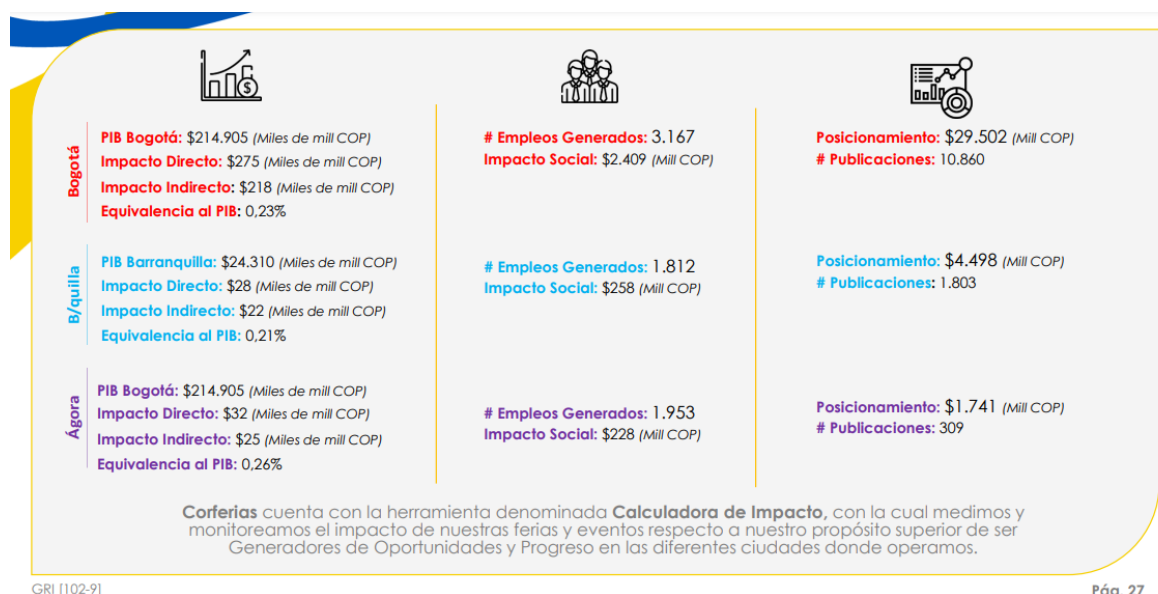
Bogotá

PIB Bogotá: $214.905 (Miles de mill COP)
Impacto Directo: $275 (Miles de mill COP)
Impacto Indirecto: $218 (Miles de mill COP)
Equivalencia al PIB: 0,23%

# Empleos Generados: 3.167
Impacto Social: $2.409 (Mill COP)

Posicionamiento: $29.502 (Mill COP)
# Publicaciones: 10.860

B/quilla

PIB Barranquilla: $24.310 (Miles de mill COP)
Impacto Directo: $28 (Miles de mill COP)
Impacto Indirecto: $22 (Miles de mill COP)
Equivalencia al PIB: 0,21%

# Empleos Generados: 1.812
Impacto Social: $258 (Mill COP)

Posicionamiento: $4.498 (Mill COP)
# Publicaciones: 1.803

Ágora

PIB Bogotá: $214.905 (Miles de mill COP)
Impacto Directo: $32 (Miles de mill COP)
Impacto Indirecto: $25 (Miles de mill COP)
Equivalencia al PIB: 0,26%

# Empleos Generados: 1.953
Impacto Social: $228 (Mill COP)

Posicionamiento: $1.741 (Mill COP)
# Publicaciones: 309

Corferias cuenta con la herramienta denominada Calculadora de Impacto, con la cual medimos y monitoreamos el impacto de nuestras ferias y eventos respecto a nuestro propósito superior de ser Generadores de Oportunidades y Progreso en las diferentes ciudades donde operamos.

GRI [102-9]

Pág. 27